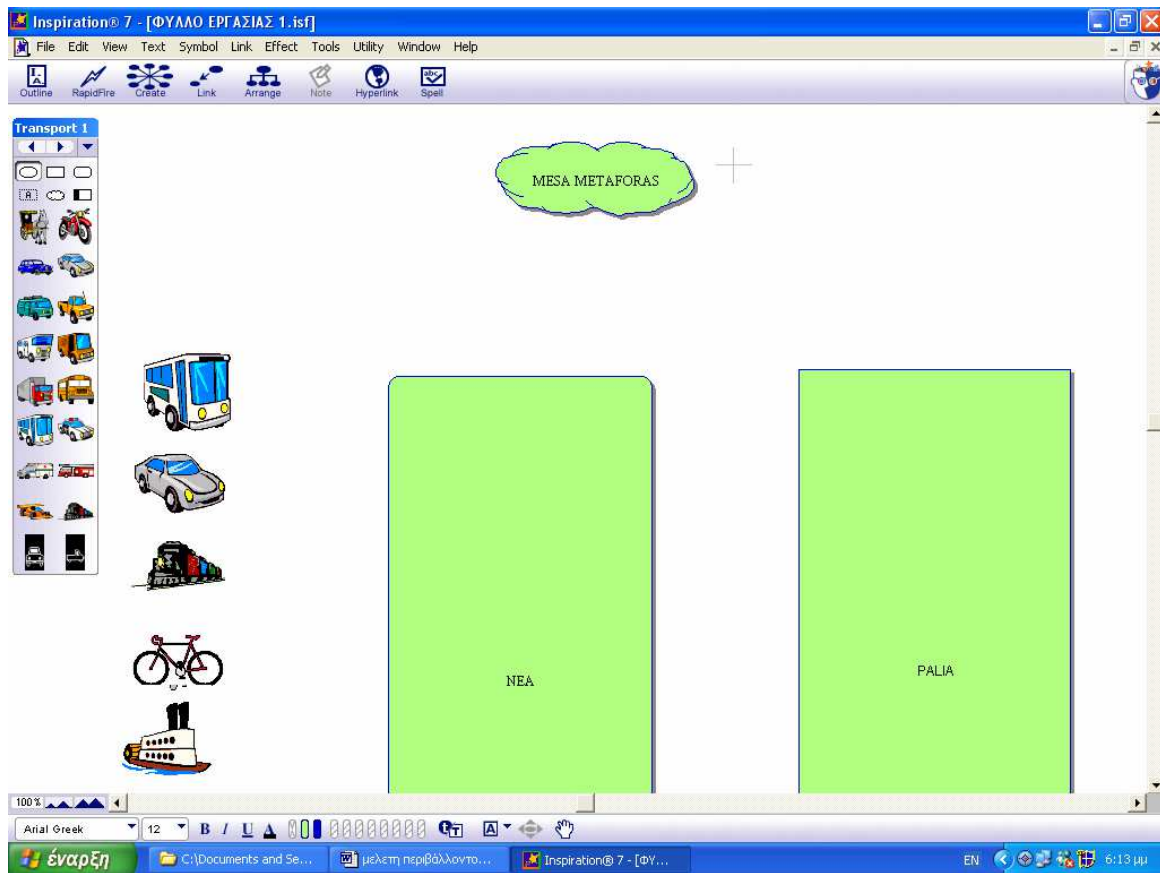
Inspiration® 7 - [ΦΥΛΛΟ ΕΡΓΑΣΙΑΣ 1.isf]

File Edit View Text Symbol Link Effect Tools Utility Window Help

Outline RapidFire Create Link Arrange Note Hyperlink Spell

Transport 1

MESA METAFORAS

NEA

PALIA

100%

Arial Greek 12 B I U

έναρξη C:\Documents and Se... μελετη περιβάλλοντο... Inspiration® 7 - [ΦΥ...

EN 6:13 μμ